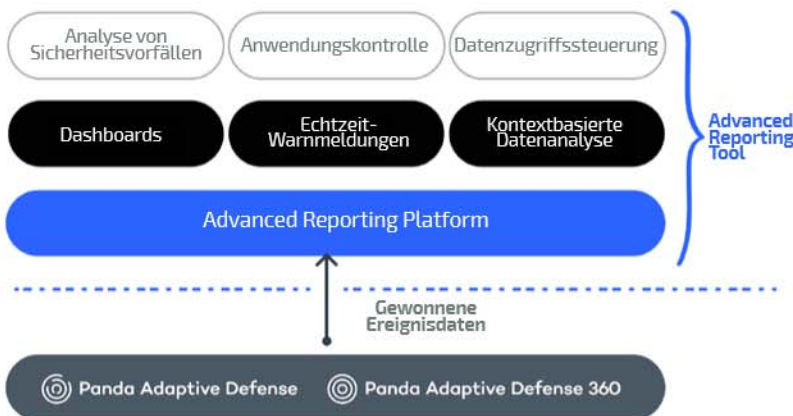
Analyse von Sicherheitsvorfällen

Anwendungskontrolle

Datenzugriffssteuerung

Dashboards

Echtzeit-Warnmeldungen

Kontextbasierte Datenanalyse

Advanced Reporting Platform

Advanced Reporting Tool

Gewonnene Ereignisdaten

Panda Adaptive Defense

Panda Adaptive Defense 360